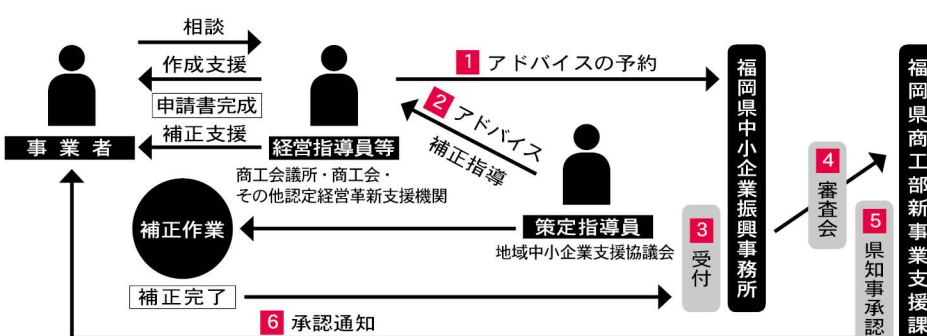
相談

作成支援

申請書完成

補正支援

事業者

経営指導員等

商工会議所・商工会・その他認定経営革新支援機関

1 アドバイスの予約

2 アドバイス

補正指導

策定指導員

地域中小企業支援協議会

補正作業

補正完了

3 受付

福岡県中小企業振興事務所

4 審査会

5 県知事承認

福岡県商工部新事業支援課

6 承認通知